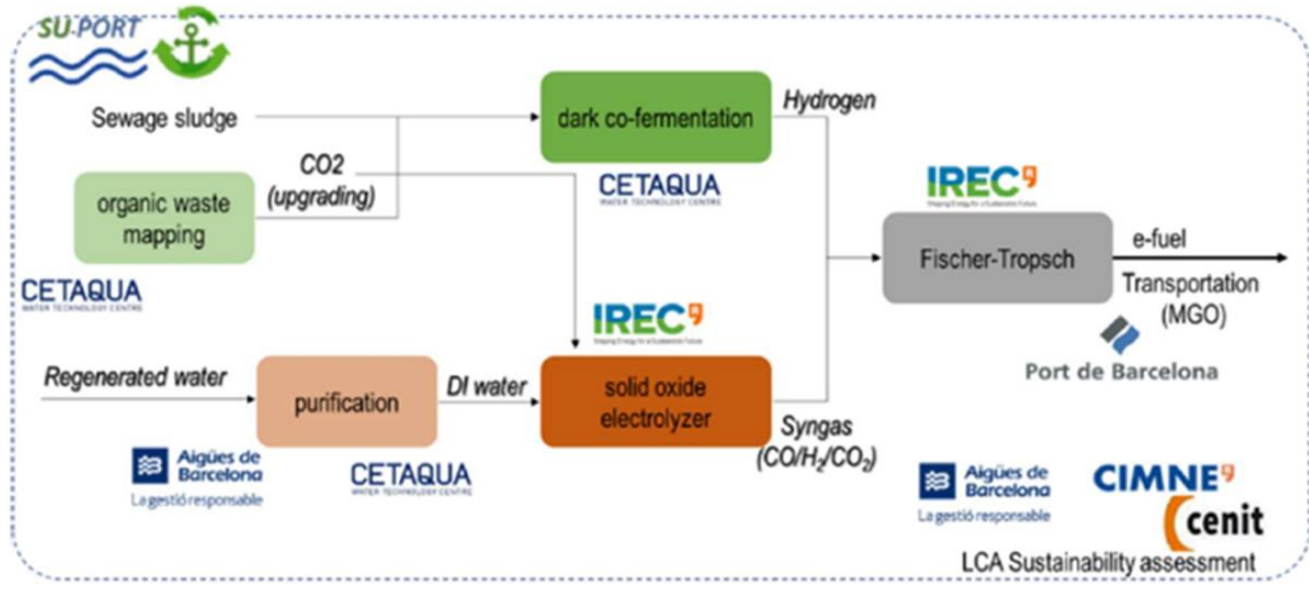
SU-PORT

Sewage sludge

dark co-fermentation

Hydrogen

CO2 (upgrading)

organic waste mapping

CETAQUA
WATER TECHNOLOGY CENTRE

CETAQUA
WATER TECHNOLOGY CENTRE

IREC

Fischer-Tropsch

e-fuel

Transportation (MGO)

Port de Barcelona

IREC

Regenerated water

purification

DI water

solid oxide electrolyzer

Syngas ($CO/H_2/CO_2$)

Aigües de Barcelona
La gestió responsable

CETAQUA
WATER TECHNOLOGY CENTRE

Aigües de Barcelona
La gestió responsable

CIMNE

cenit

LCA Sustainability assessment